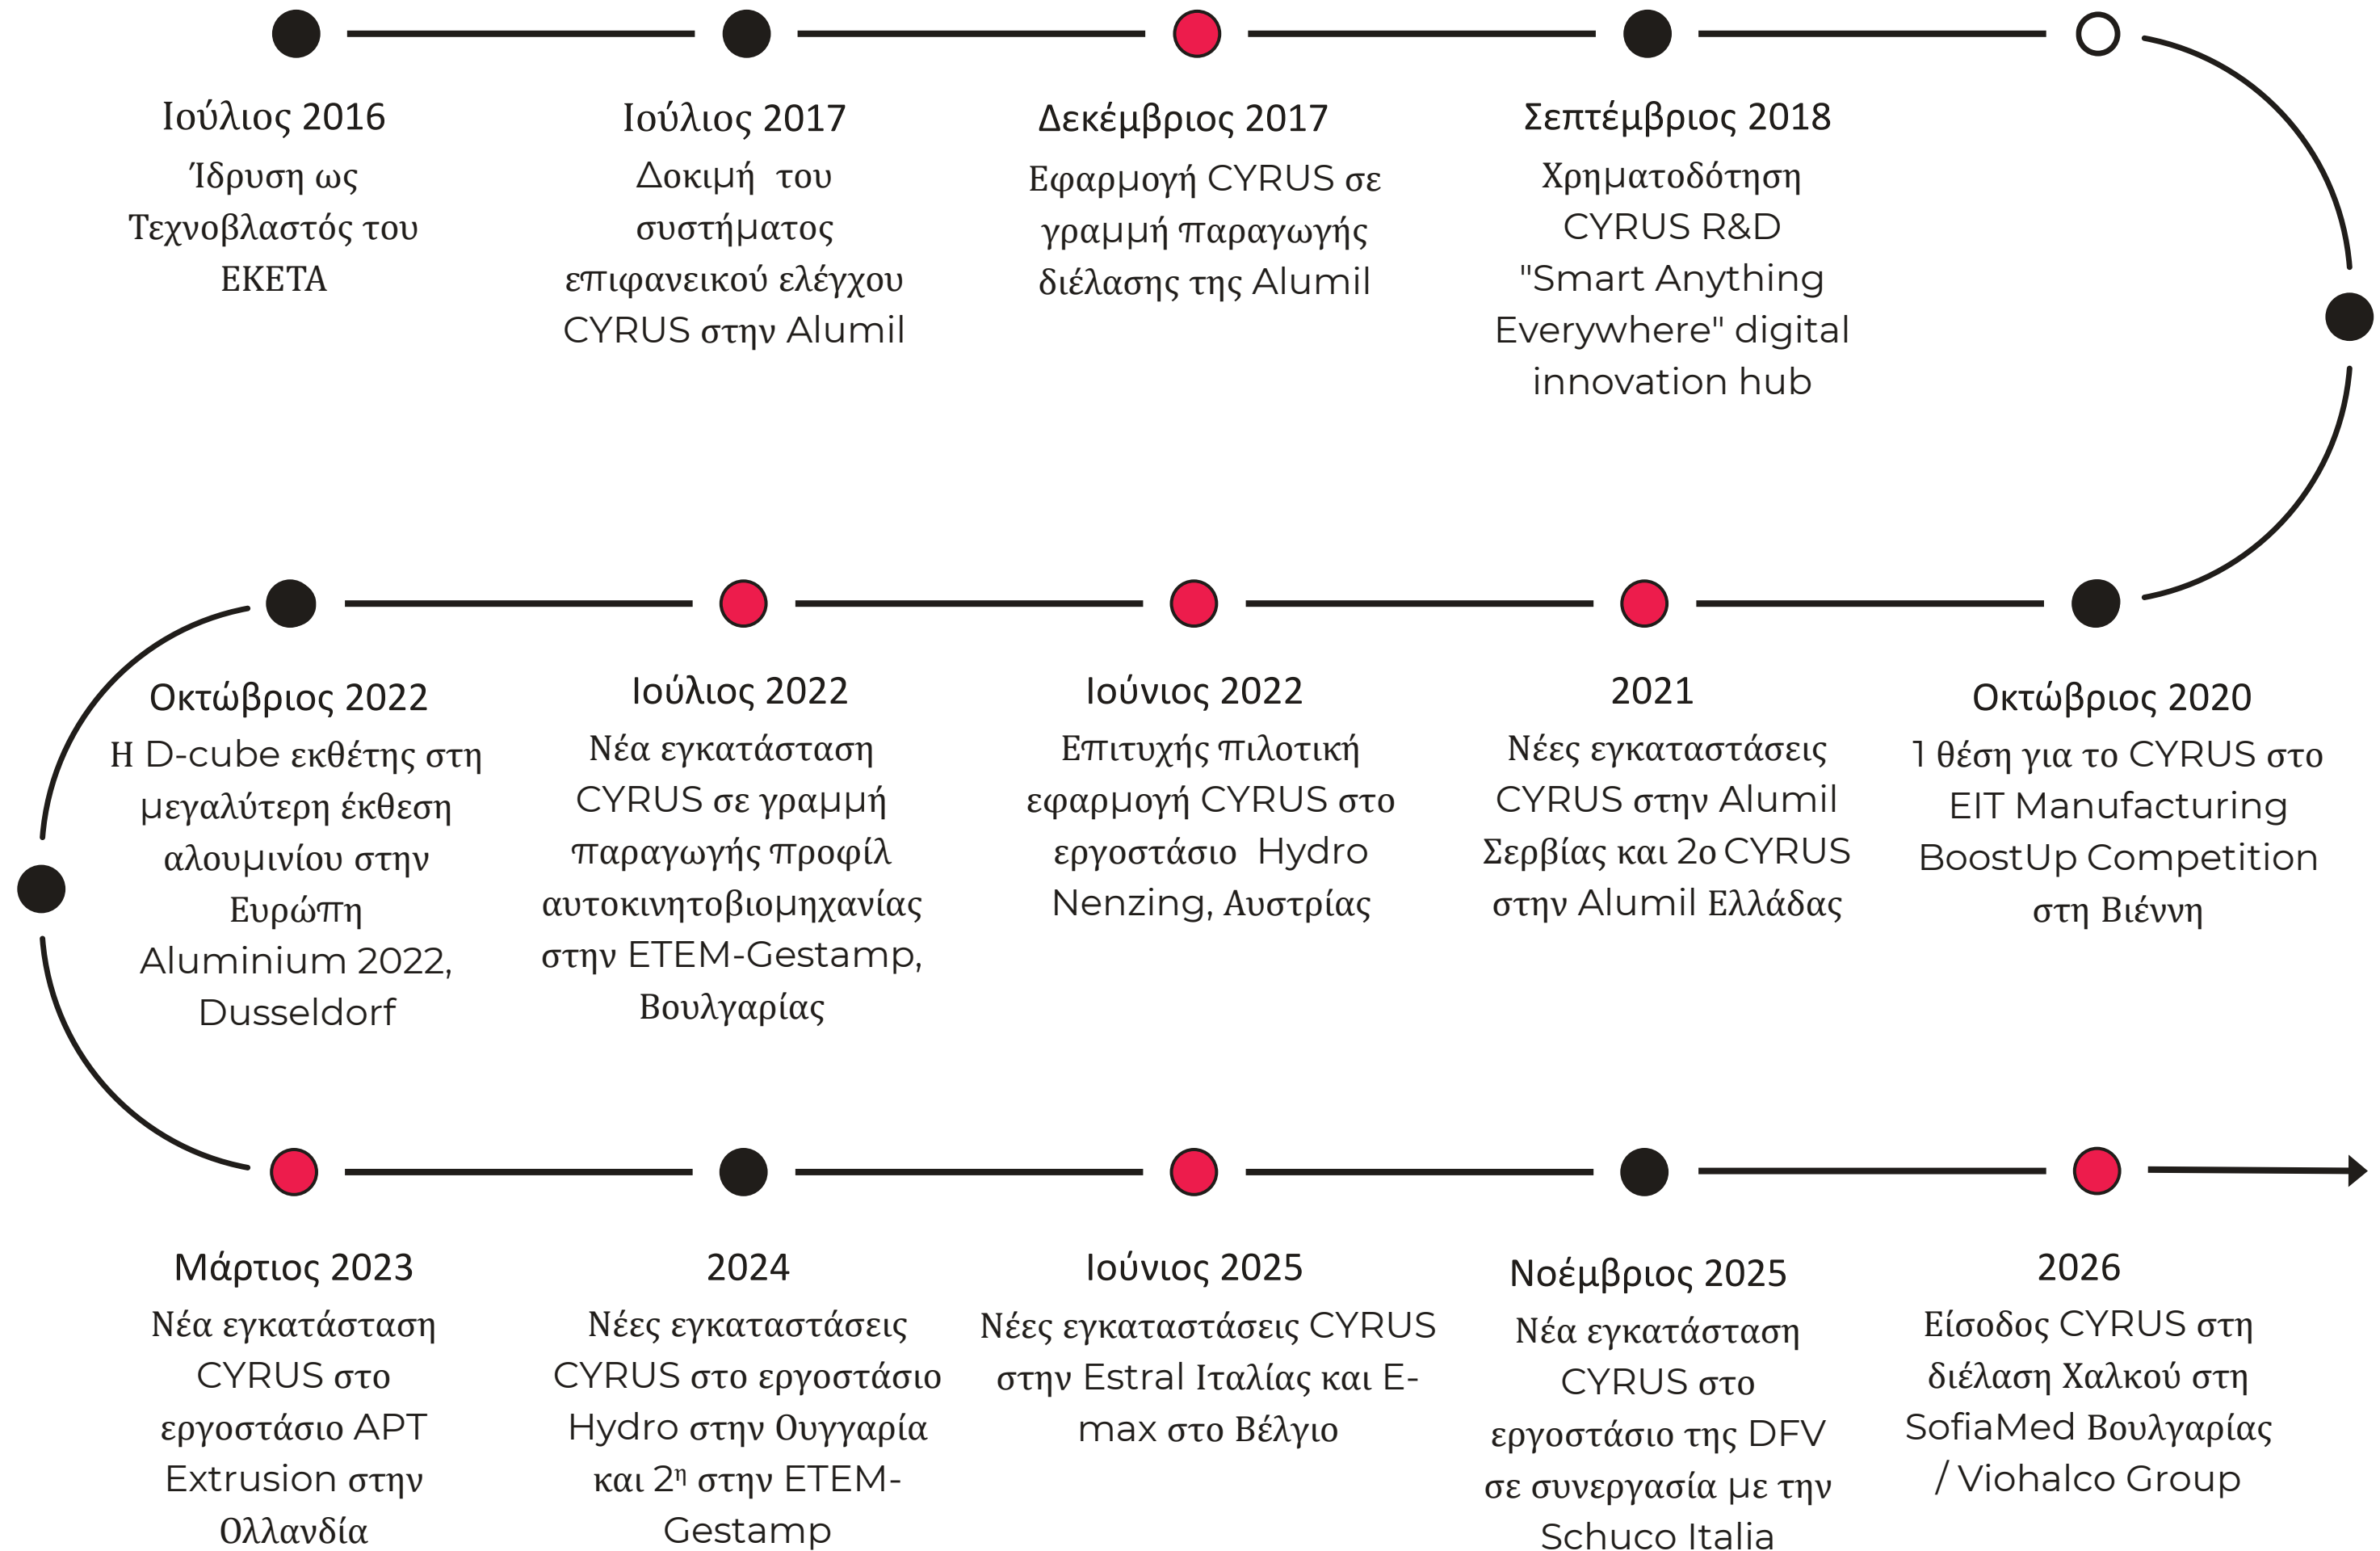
Ιούλιος 2016
Ίδρυση ως Τεχνοβλαστός του ΕΚΕΤΑ

Ιούλιος 2017
Δοκιμή του συστήματος επιφανειακού ελέγχου CYRUS στην Alumil

Δεκέμβριος 2017
Εφαρμογή CYRUS σε γραμμή παραγωγής διέλασης της Alumil

Σεπτέμβριος 2018
Χρηματοδότηση CYRUS R&D "Smart Anything Everywhere" digital innovation hub

Οκτώβριος 2020
1 θέση για το CYRUS στο EIT Manufacturing BoostUp Competition στη Βιέννη

2021
Νέες εγκαταστάσεις CYRUS στην Alumil Σερβίας και 2ο CYRUS στην Alumil Ελλάδας

Ιούνιος 2022
Επιτυχής πιλοτική εφαρμογή CYRUS στο εργοστάσιο Hydro Nenzing, Αυστρίας

Ιούλιος 2022
Νέα εγκατάσταση CYRUS σε γραμμή παραγωγής προφίλ αυτοκινητοβιομηχανίας στην ETEM-Gestamp, Βουλγαρίας

Οκτώβριος 2022
Η D-cube εκθέτης στη μεγαλύτερη έκθεση αλουμινίου στην Ευρώπη Aluminium 2022, Dusseldorf

Μάρτιος 2023
Νέα εγκατάσταση CYRUS στο εργοστάσιο APT Extrusion στην Ολλανδία

2024
Νέες εγκαταστάσεις CYRUS στο εργοστάσιο Hydro στην Ουγγαρία και 2η στην ETEM-Gestamp

Ιούνιος 2025
Νέες εγκαταστάσεις CYRUS στην Estral Ιταλίας και E-max στο Βέλγιο

Νοέμβριος 2025
Νέα εγκατάσταση CYRUS στο εργοστάσιο της DFV σε συνεργασία με την Schuco Italia

2026
Είσοδος CYRUS στη διέλαση Χαλκού στη SofiaMed Βουλγαρίας / Viohalco Group